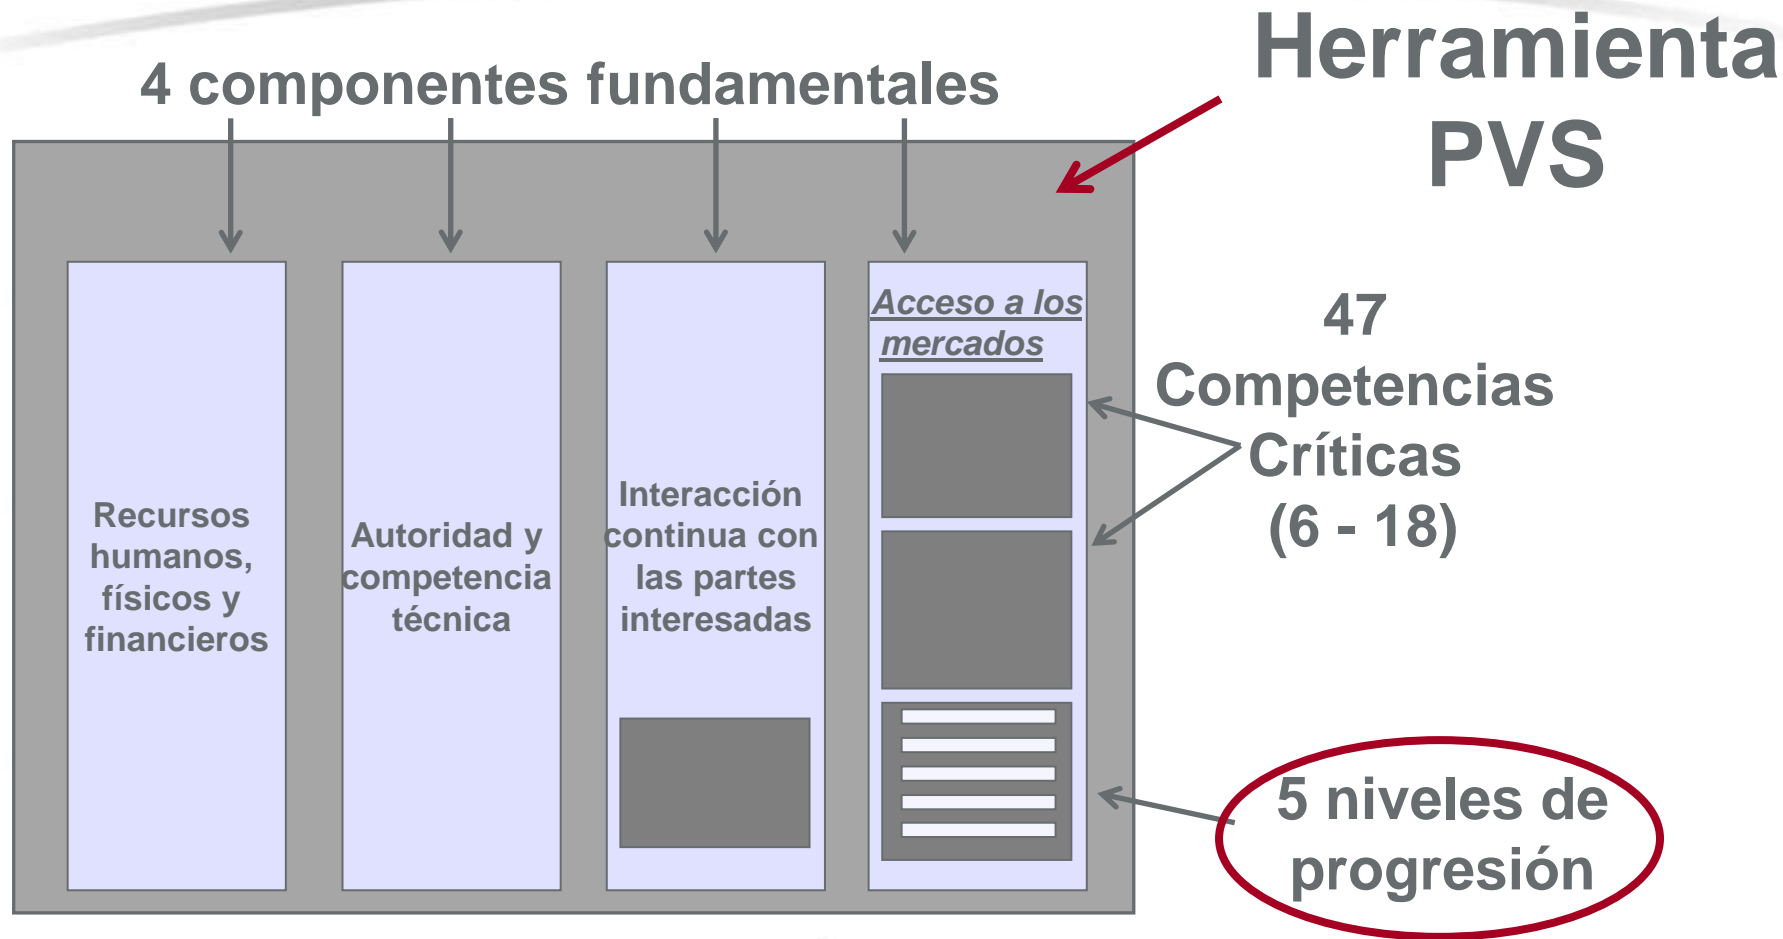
4 componentes fundamentales

Herramienta PVS

Recursos humanos, físicos y financieros

Autoridad y competencia técnica

Interacción continua con las partes interesadas

Acceso a los mercados

47 Competencias Críticas (6 - 18)

5 niveles de progresión